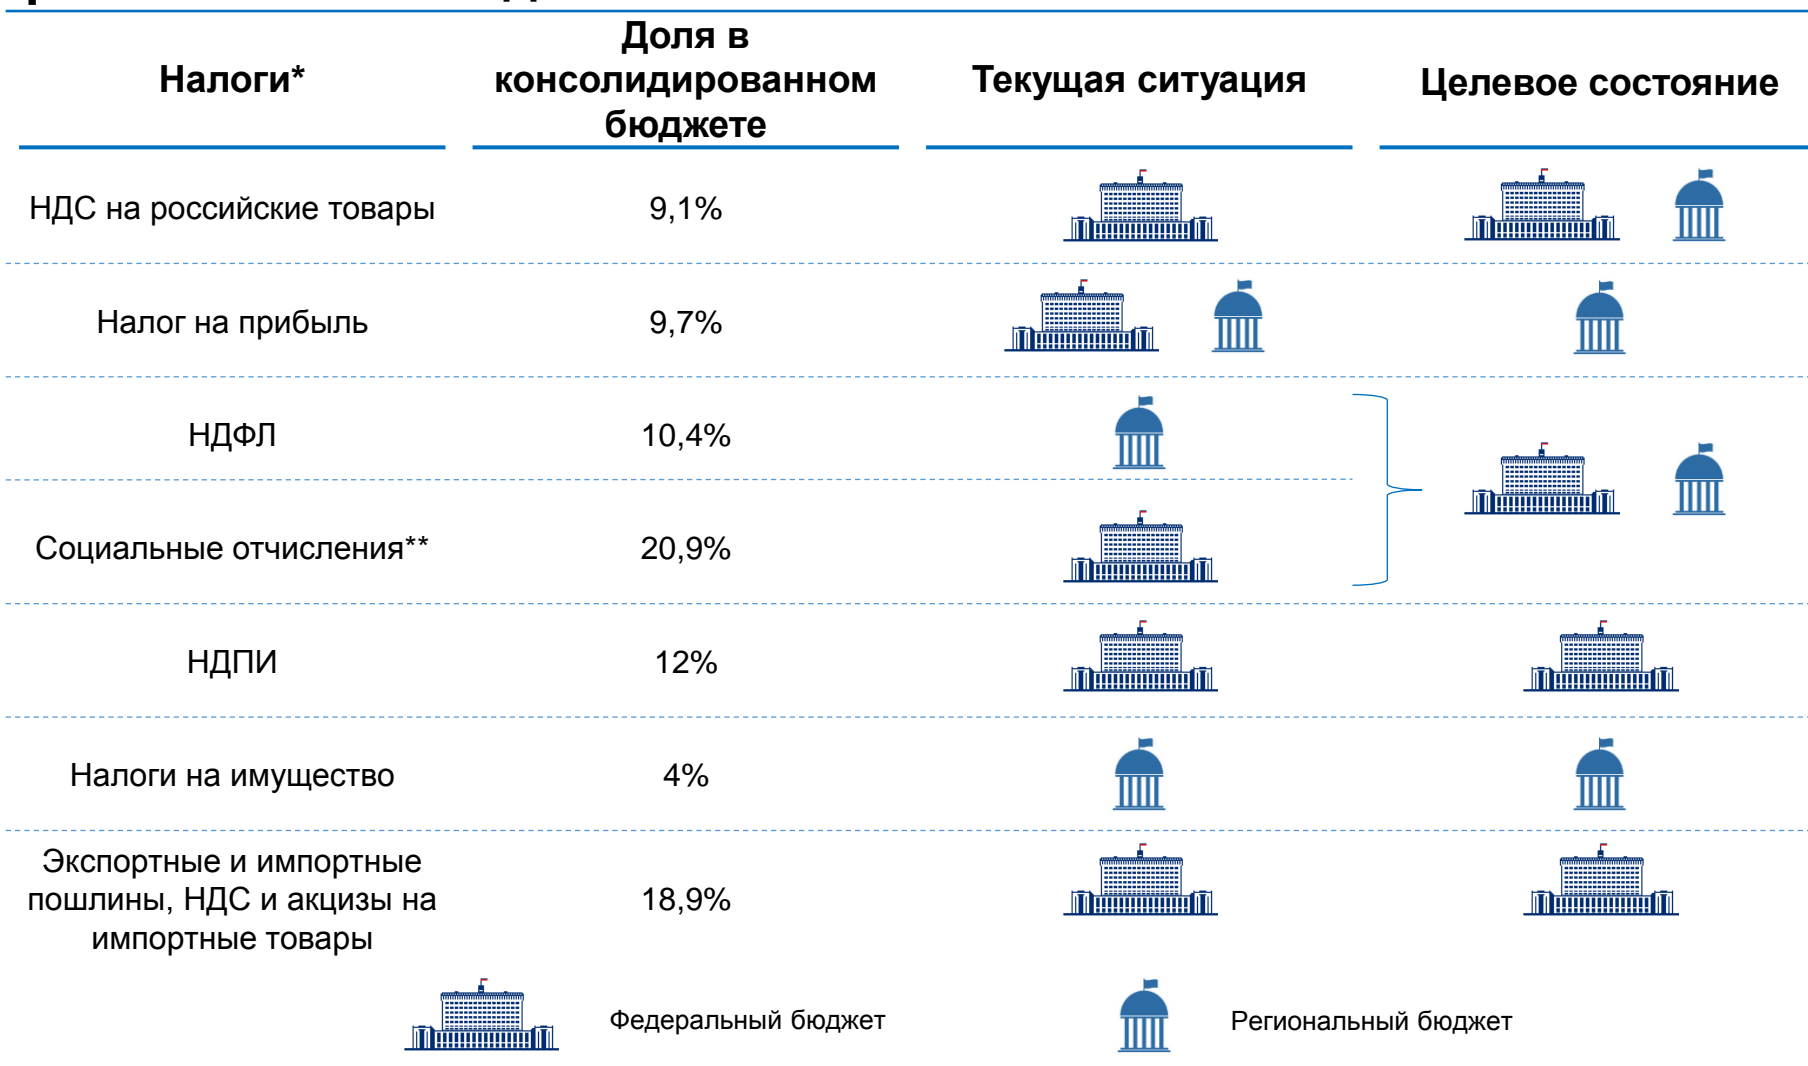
| Налоги* | Доля в консолидированном бюджете | Текущая ситуация | Целевое состояние |
|---|---|---|---|
| НДС на российские товары | 9,1% | | |
| Налог на прибыль | 9,7% | | |
| НДФЛ | 10,4% | | |
| Социальные отчисления** | 20,9% | | |
| НДПИ | 12% | | |
| Налоги на имущество | 4% | | |
| Экспортные и импортные пошлины, НДС и акцизы на импортные товары | 18,9% | | |

Федеральный бюджет

Региональный бюджет